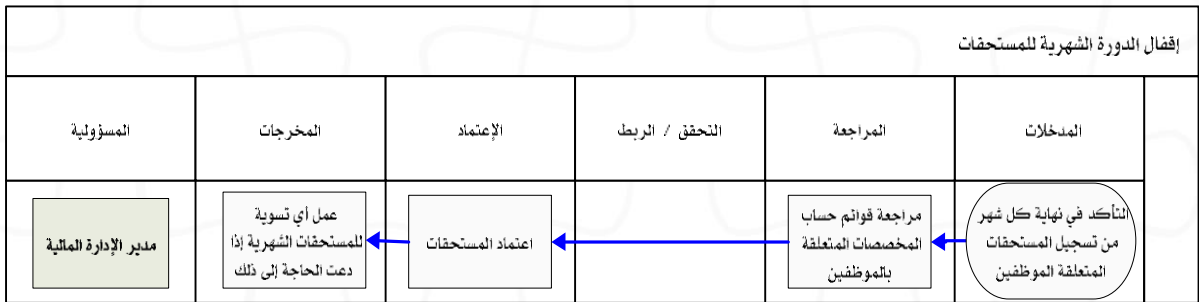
إقفال الدورة الشهرية للمستحقات

| المدخلات | المراجعة | التحقق / الربط | الإعتماد | المخرجات | المسؤولية |
|---|---|---|---|---|---|
| التأكد في نهاية كل شهر من تسجيل المستحقات المتعلقة الموظفين | مراجعة قوائم حساب المخصصات المتعلقة بالموظفين | | اعتماد المستحقات | عمل أي تسوية للمستحقات الشهرية إذا دعت الحاجة إلى ذلك | مدير الإدارة المالية |